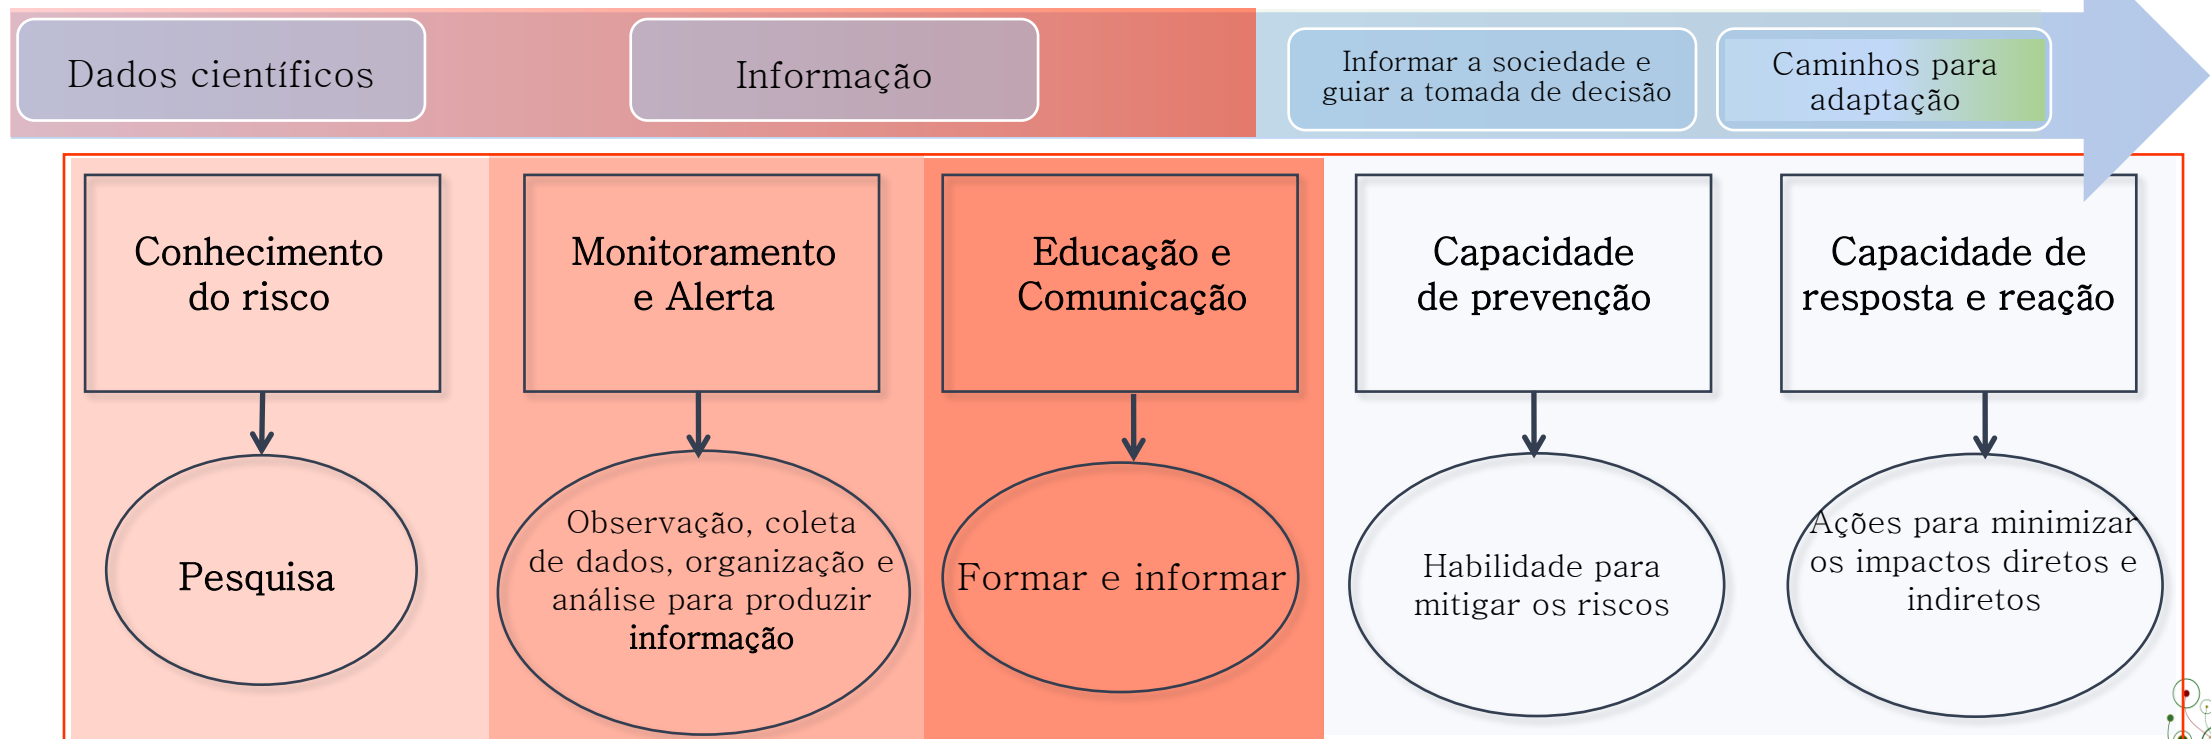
Dados científicos

Informação

Informar a sociedade e guiar a tomada de decisão

Caminhos para adaptação

Conhecimento do risco

Pesquisa

Monitoramento e Alerta

Observação, coleta de dados, organização e análise para produzir informação

Educação e Comunicação

Formar e informar

Capacidade de prevenção

Habilidade para mitigar os riscos

Capacidade de resposta e reação

Ações para minimizar os impactos diretos e indiretos